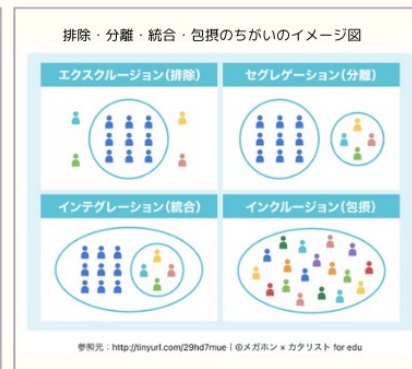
排除・分離・統合・包摂のちがいのイメージ図

エクスクルージョン（排除）

セグレゲーション（分離）

インテグレーション（統合）

インクルージョン（包摂）

参照元：http://tinyurl.com/29hd7mue｜©メガホン × カタリスト for edu